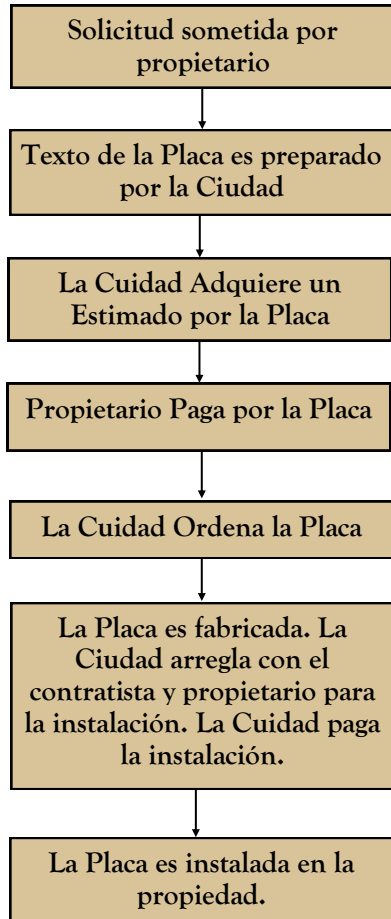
Solicitud sometida por propietario

Texto de la Placa es preparado por la Ciudad

La Cuidad Adquiere un Estimado por la Placa

Propietario Paga por la Placa

La Cuidad Ordena la Placa

La Placa es fabricada. La Ciudad arregla con el contratista y propietario para la instalación. La Cuidad paga la instalación.

La Placa es instalada en la propiedad.